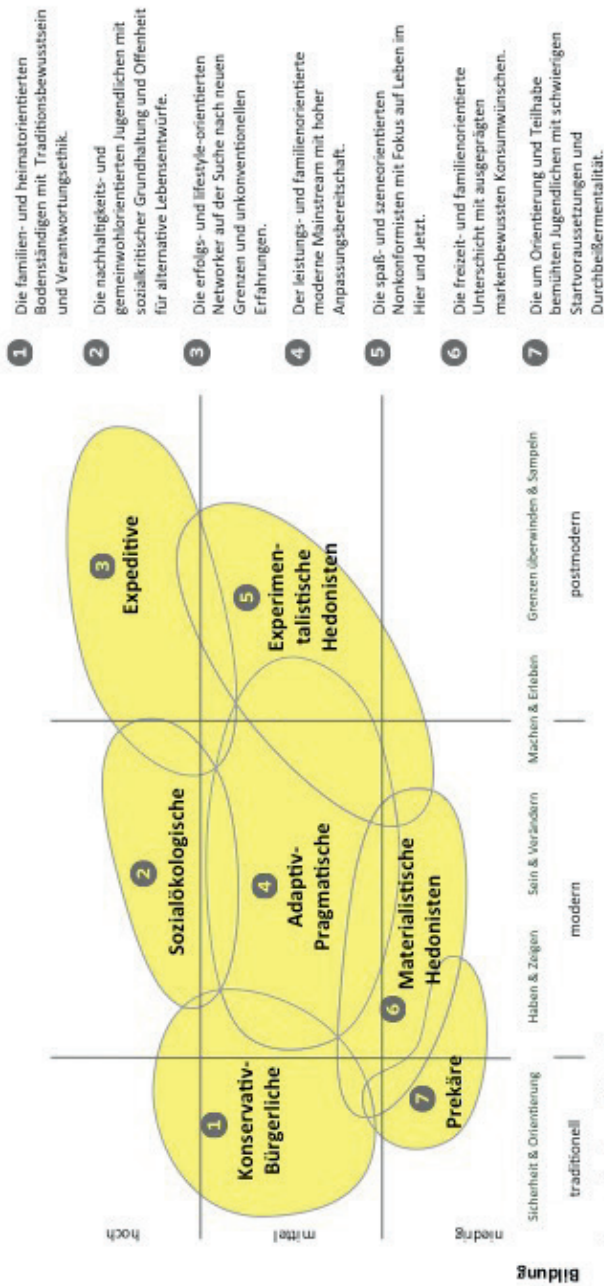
Bildung

hoch

mittel

niedrig

Sicherheit & Orientierung

Haben & Zeigen

Sein & Verändern

Machen & Erleben

Grenzen überwinden & Sampeln

traditionell

modern

postmodern

1 Konservativ-Bürgerliche

2 Sozialökologische

3 Expeditive

4 Adaptiv-Pragmatische

5 Experimentalistische Hedonisten

6 Materialistische Hedonisten

7 Prekäre

1 Die familien- und heimatorientierten Bodenständigen mit Traditionsbewusstsein und Verantwortungsethik.

2 Die nachhaltigkeits- und gemeinwohlorientierten Jugendlichen mit sozialkritischer Grundhaltung und Offenheit für alternative Lebensentwürfe.

3 Die erfolgs- und lifestyle-orientierten Networker auf der Suche nach neuen Grenzen und unkonventionellen Erfahrungen.

4 Der leistungs- und familienorientierte moderne Mainstream mit hoher Anpassungsbereitschaft.

5 Die spaß- und szeneorientierten Nonkonformisten mit Fokus auf Leben im Hier und Jetzt.

6 Die freizeit- und familienorientierte Unterschicht mit ausgeprägten markenbewussten Konsumwünschen.

7 Die um Orientierung und Teilhabe bemühten Jugendlichen mit schwierigen Startvoraussetzungen und Durchbeißermentalität.